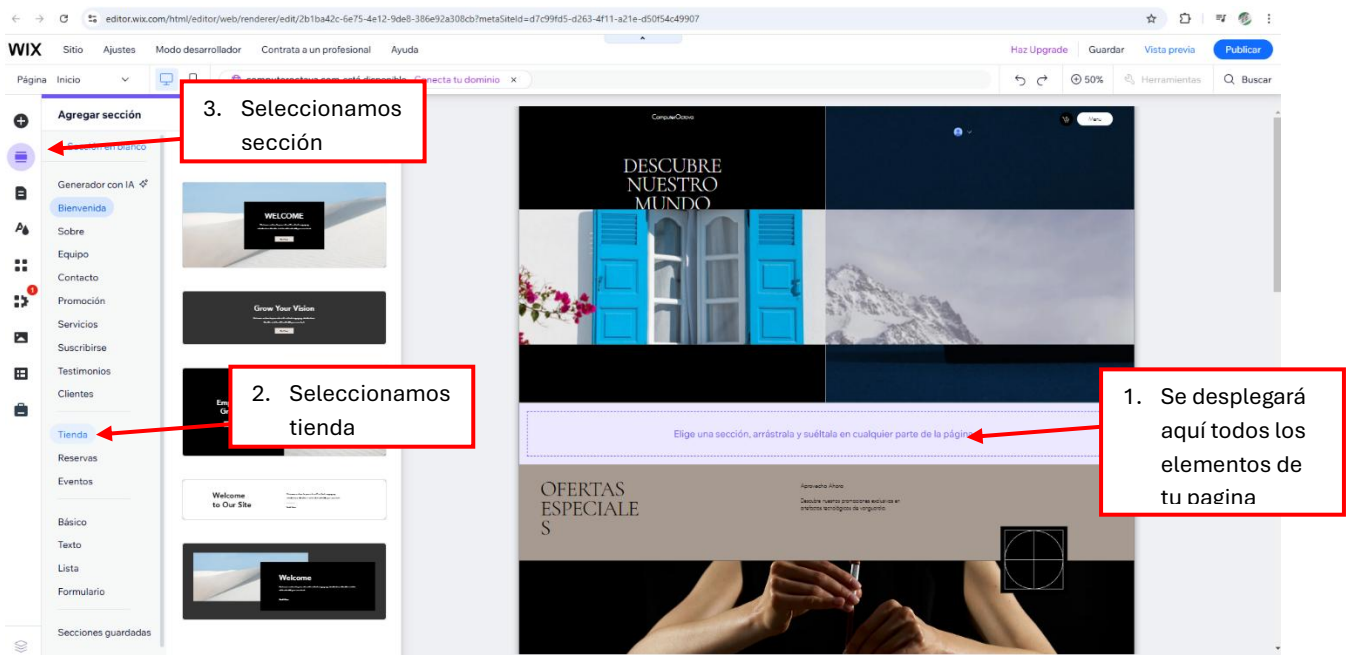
editor.wix.com/html/editor/web/renderer/edit/2b1ba42c-6e75-4e12-9de8-386e92a308cb?metaSiteId=d7c99fd5-d263-4f11-a21e-d50f54c49907

WIX Sitio Ajustes Modo desarrollador Contrata a un profesional Ayuda

Haz Upgrade Guardar Vista previa Publicar

Página Inicio

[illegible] Conecta tu dominio ×

50% Herramientas Buscar

Agregar sección

3. Seleccionamos sección

Sección en blanco

Generador con IA

Bienvenida

Sobre

Equipo

Contacto

Promoción

Servicios

Suscribirse

Testimonios

Clientes

Tienda

Reservas

Eventos

Básico

Texto

Lista

Formulario

Secciones guardadas

WELCOME

Grow Your Vision

Em Gr

2. Seleccionamos tienda

Welcome to Our Site

Welcome

ComputerOctavo

Menu

DESCUBRE NUESTRO MUNDO

Elige una sección, arrástrala y suéltala en cualquier parte de la página

1. Se desplegará aquí todos los elementos de tu pagina

OFERTAS ESPECIALE S

Aprovecha Ahora

Descubre nuestras promociones exclusivas en productos tecnológicos de vanguardia.